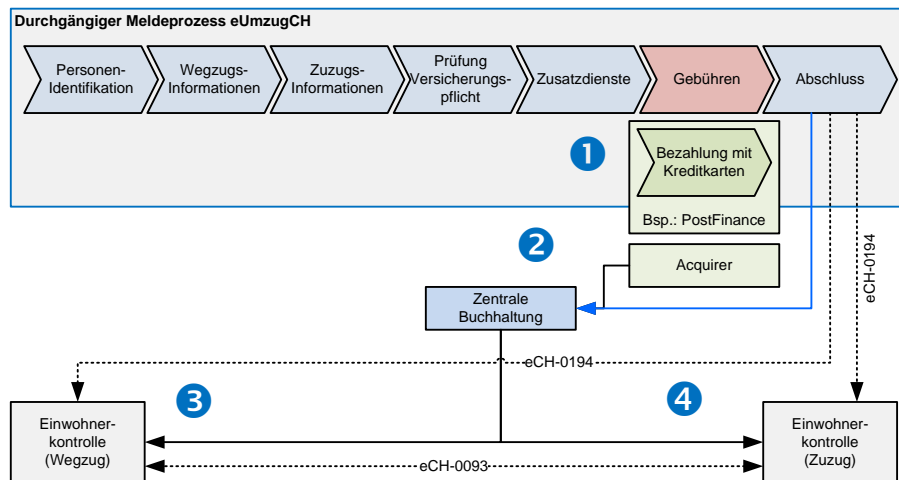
Durchgängiger Meldeprozess eUmzugCH

Personen-Identifikation

Wegzugs-Informationen

Zuzugs-Informationen

Prüfung Versicherungs-pflicht

Zusatzdienste

Gebühren

Abschluss

1

Bezahlung mit Kreditkarten

Bsp.: PostFinance

2

Acquirer

eCH-0194

Zentrale Buchhaltung

eCH-0194

3

4

Einwohner-kontrolle (Wegzug)

eCH-0093

Einwohner-kontrolle (Zuzug)